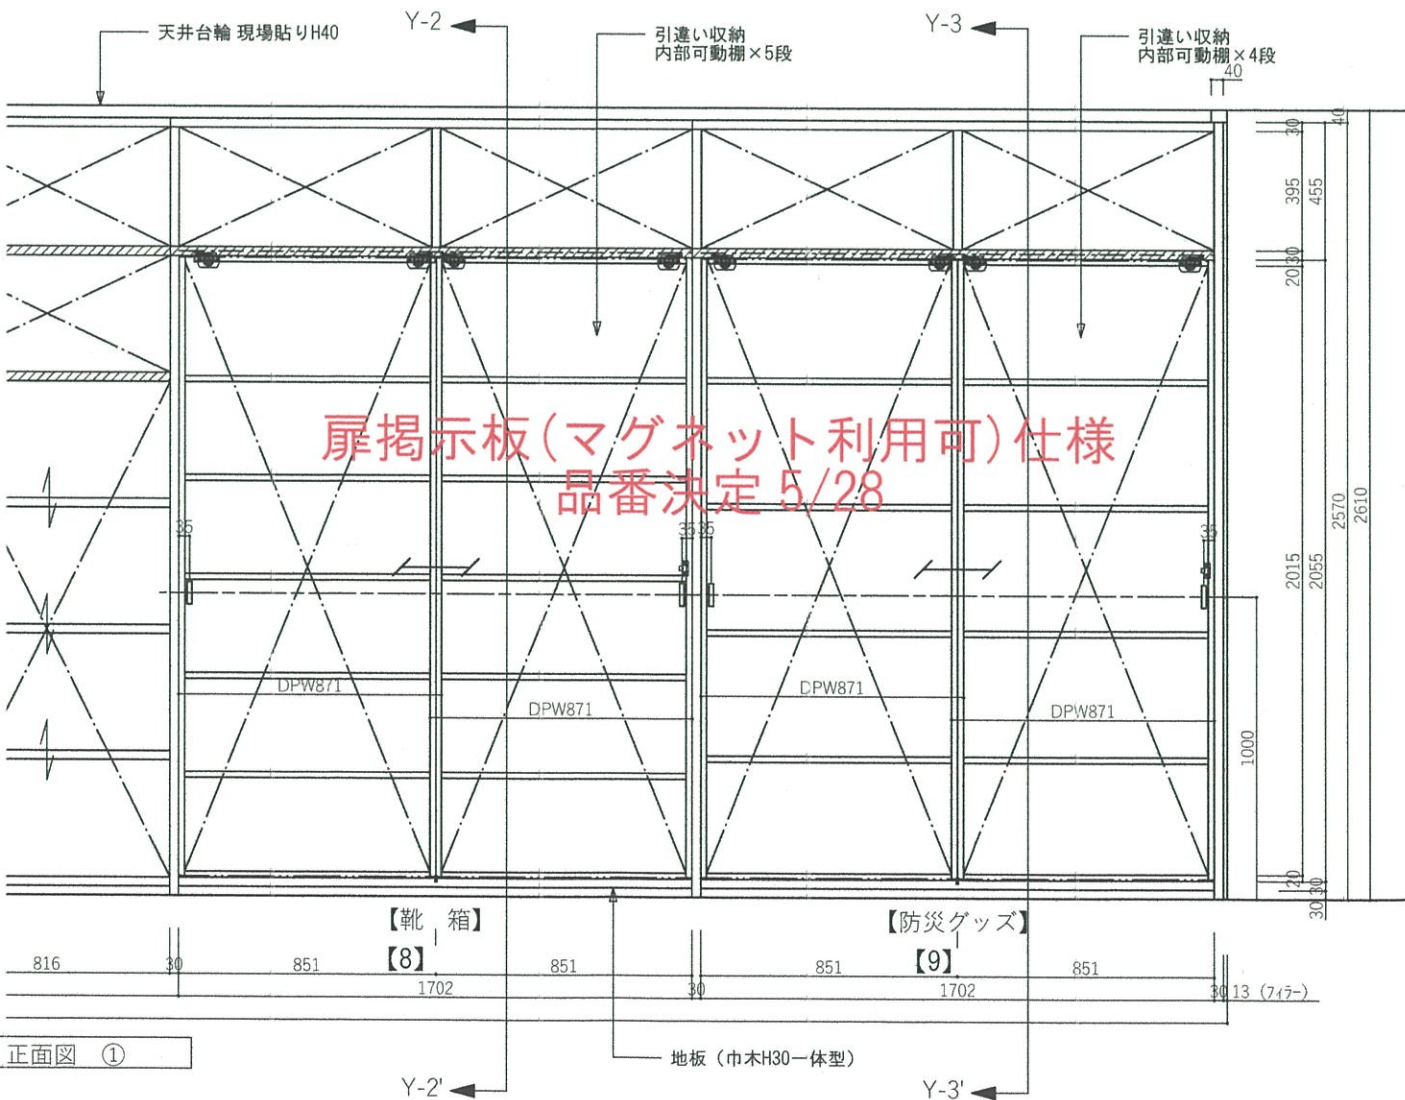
天井台輪 現場貼りH40

Y-2

引違い収納
内部可動棚×5段

Y-3

引違い収納
内部可動棚×4段

40

30
395
455
40
20
30

扉掲示板(マグネット利用可)仕様
品番決定 5/28

35
3535
35

2015
2055
2570
2610

DPW871
DPW871
DPW871
DPW871

1000

20
30
30

【靴 箱】
【8】

【防災グッズ】
【9】

816
30
851
851
30
851
851
30
13 (フィラー)
1702
1702

正面図 ①

地板 (巾木H30一体型)

Y-2'

Y-3'